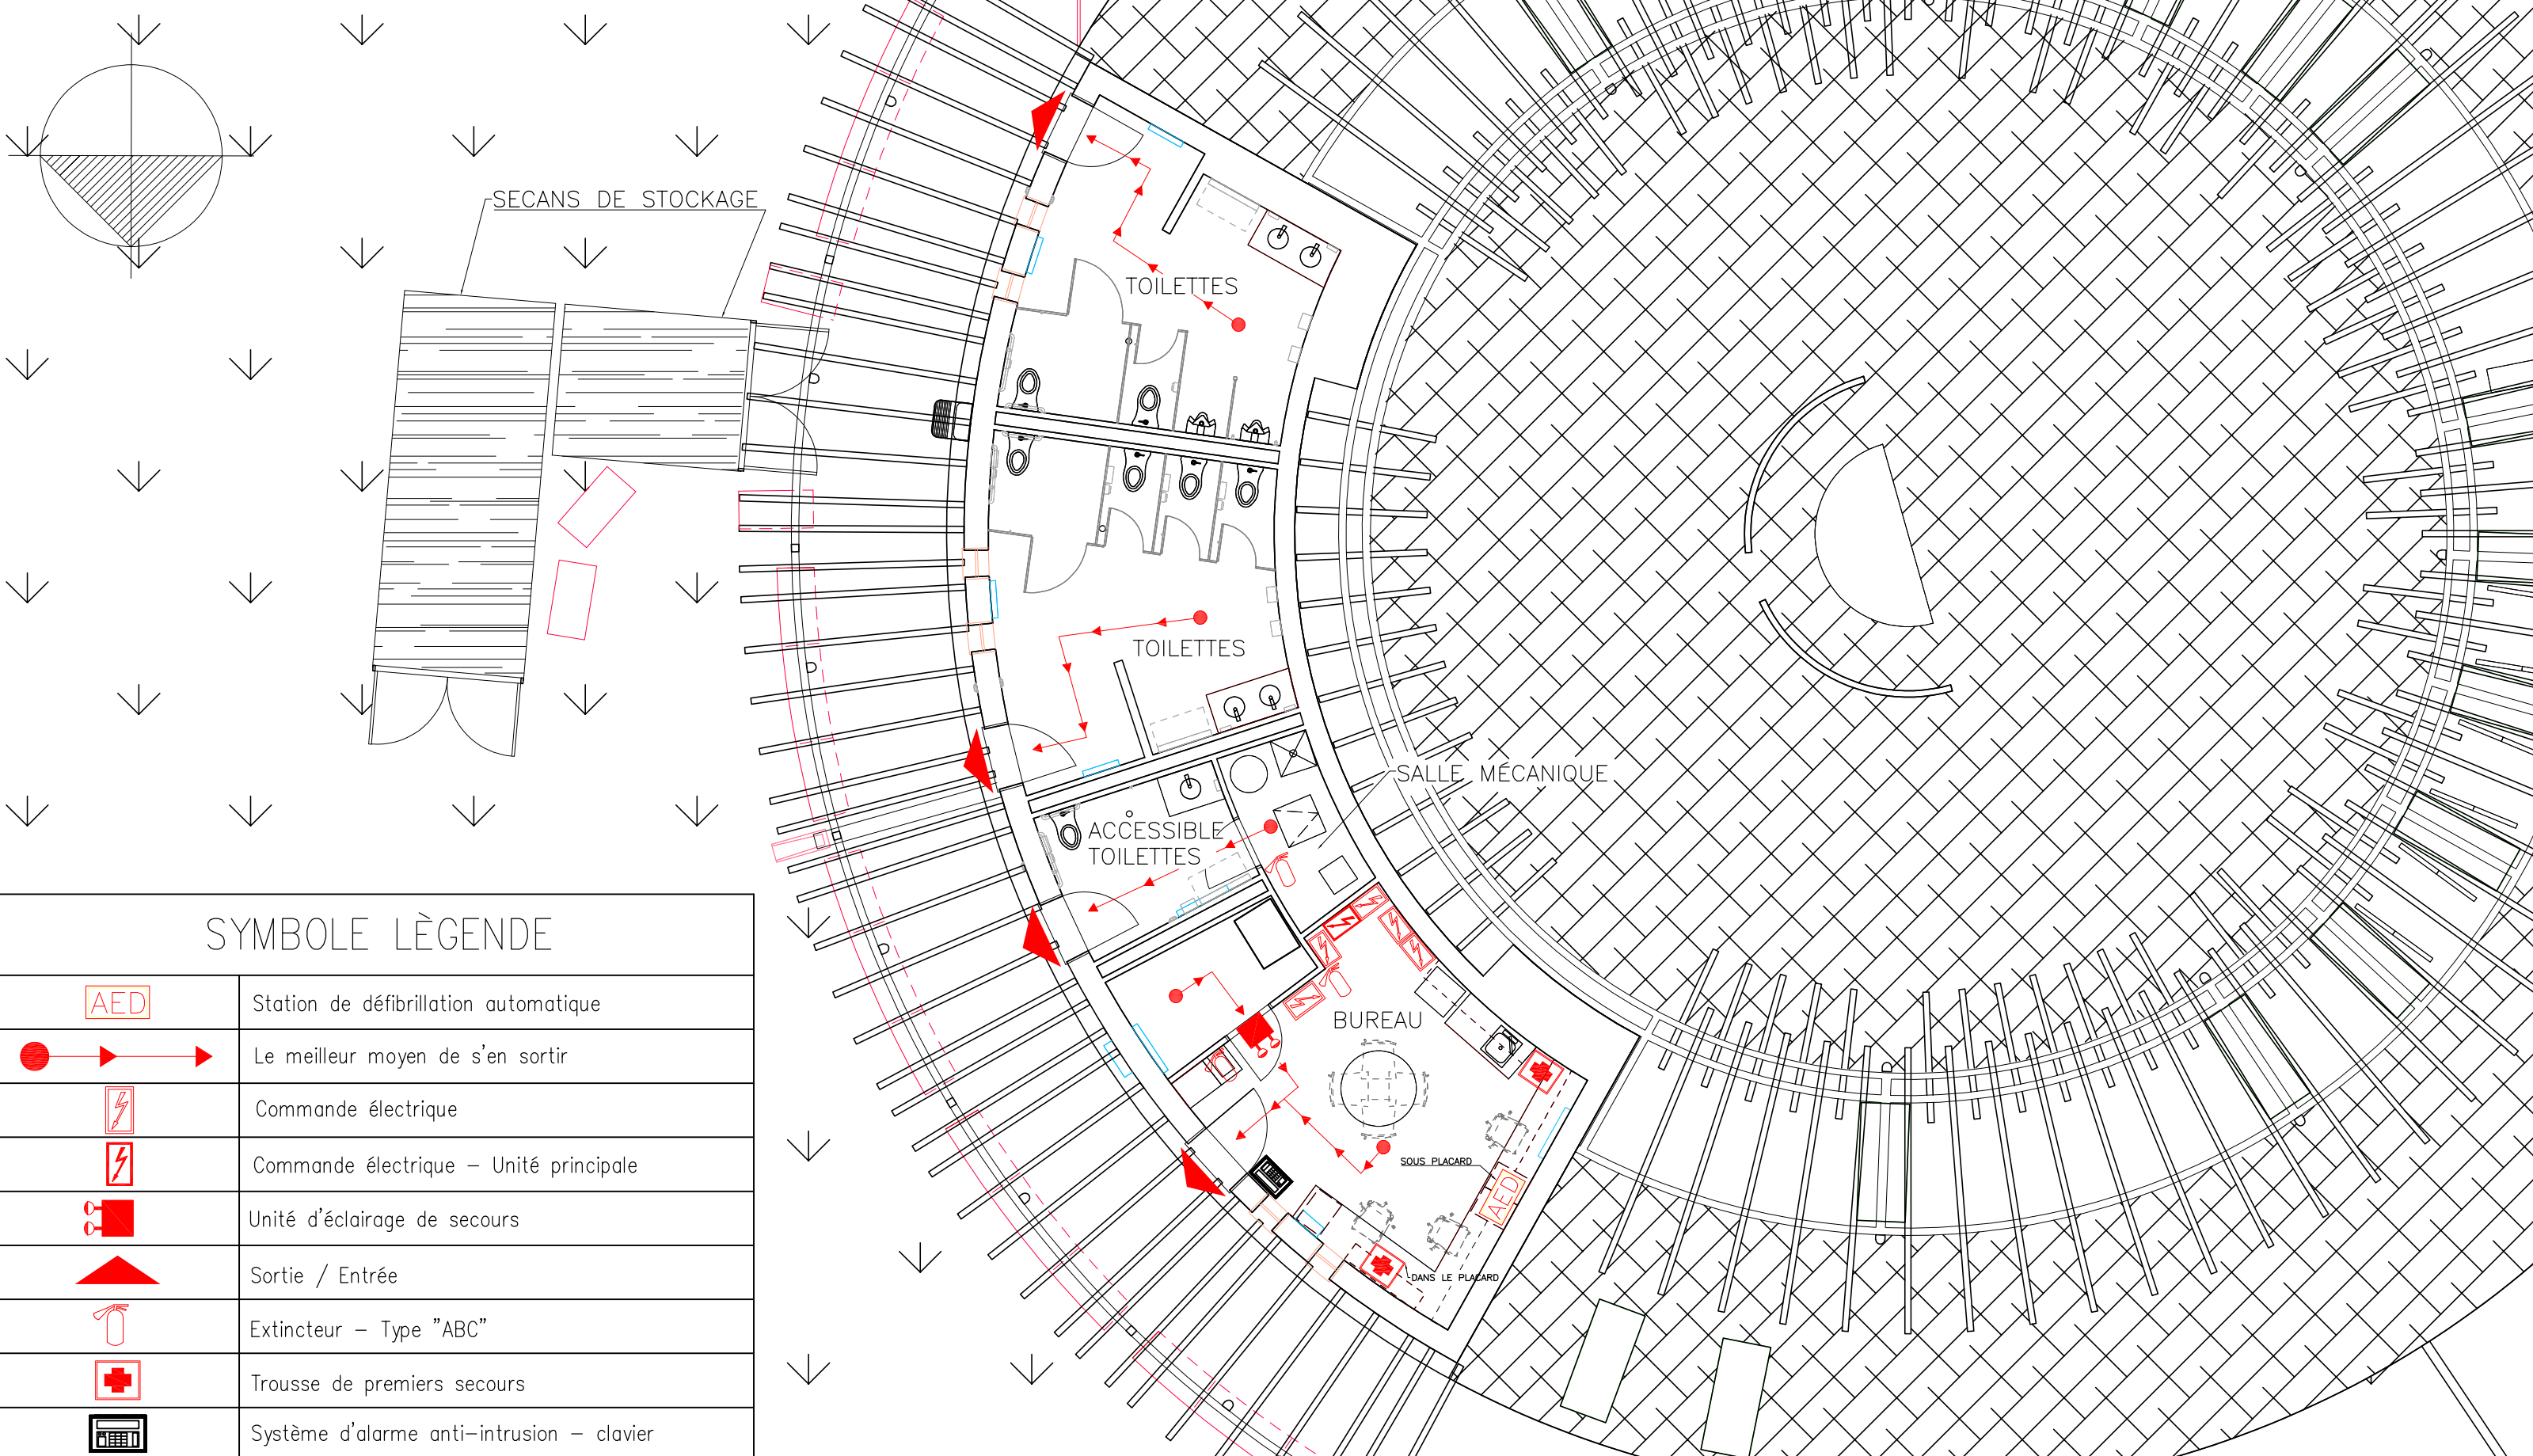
SECANS DE STOCKAGE

TOILETTES

TOILETTES

SALLE MÉCANIQUE

ACCESSIBLE TOILETTES

BUREAU

SOUS PLACARD

AED

DANS LE PLACARD

SYMBOLE LÈGENDE

| | |
|---|---|
| AED | Station de défibrillation automatique |
| | Le meilleur moyen de s'en sortir |
| | Commande électrique |
| | Commande électrique – Unité principale |
| | Unité d'éclairage de secours |
| | Sortie / Entrée |
| | Extincteur – Type "ABC" |
| | Trousse de premiers secours |
| | Système d'alarme anti-intrusion – clavier |